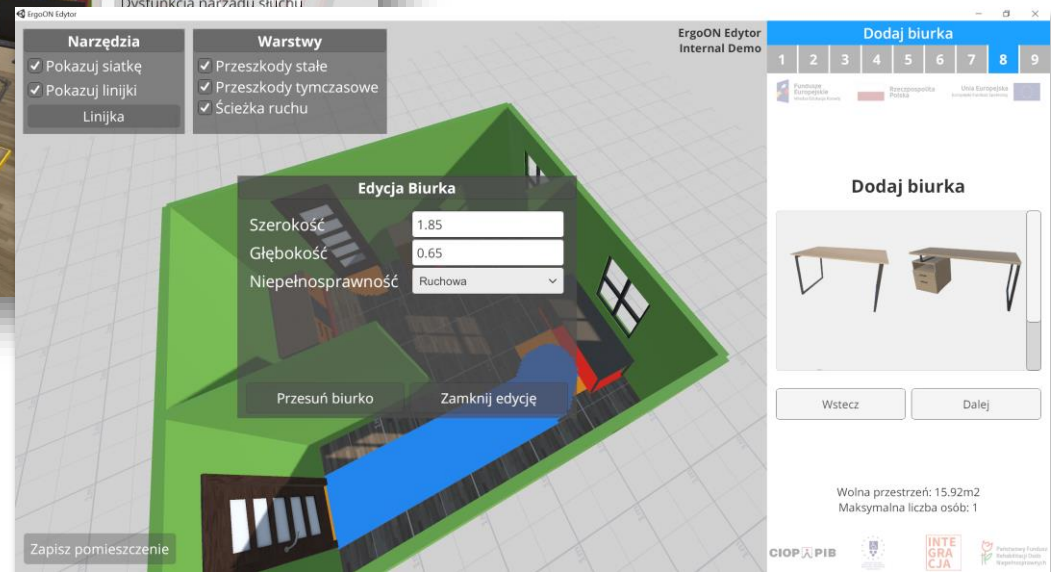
ErgoON Edytor

Dysfunkcja narządu słuchu

Narzędzia
✓ Pokazuj siatkę
✓ Pokazuj linijki
Linijka

Warstwy
✓ Przeszkody stałe
✓ Przeszkody tymczasowe
✓ Ścieżka ruchu

ErgoON Edytor
Internal Demo

Edycja Biurka
Szerokość 1.85
Głębokość 0.65
Niepełnosprawność Ruchowa
Przesuń biurko
Zamknij edycję

Zapisz pomieszczenie

Dodaj biurka
1 2 3 4 5 6 7 8 9

Fundusze Europejskie
Rzeczpospolita Polska
Unia Europejska

Dodaj biurka

Wstecz
Dalej

Wolna przestrzeń: 15.92m2
Maksymalna liczba osób: 1

CIOP PIB
INTEGRACJA
Państwowy Fundusz Rehabilitacji Osób Niepełnosprawnych